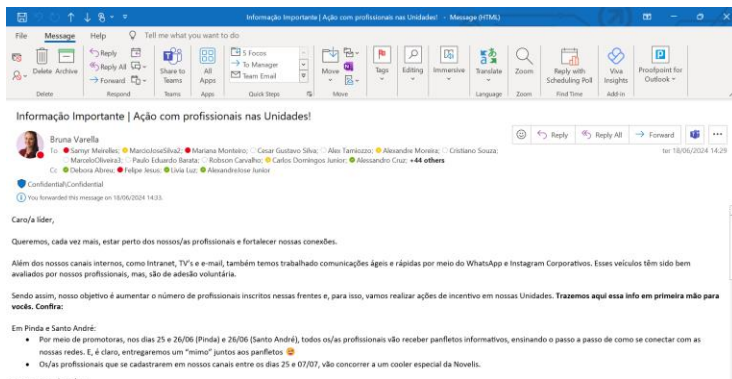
Informação Importante | Ação com profissionais nas Unidades! - Message (HTML)

File Message Help Tell me what you want to do

Delete Archive
Delete

Reply
Reply All
Forward
Respond

Share to Teams
Teams

All Apps
Apps

5 Focos
To Manager
Team Email
Quick Steps

Move
Move

Tags

Editing

Immersive

Translate
Language

Zoom
Zoom

Reply with Scheduling Poll
Find Time

Viva Insights
Add-in

Proofpoint for Outlook

Informação Importante | Ação com profissionais nas Unidades!

Bruna Varella
To Samyr Meirelles; MarcioJoseSilva2; Mariana Monteiro; Cesar Gustavo Silva; Aleo Tamiozzo; Alexandre Moreira; Cristiano Souza; MarceloOliveira3; Paulo Eduardo Barata; Robson Carvalho; Carlos Domingos Junior; Alessandro Cruz; +44 others
Cc Debora Abreu; Felipe Jesus; Livia Luz; Alexandrelose Junior

Reply Reply All Forward
ter 18/06/2024 14:29

Confidential\Confidential
You forwarded this message on 18/06/2024 14:33.

Caro/a líder,

Queremos, cada vez mais, estar perto dos nossos/as profissionais e fortalecer nossas conexões.

Além dos nossos canais internos, como Intranet, TV's e e-mail, também temos trabalhado comunicações ágeis e rápidas por meio do WhatsApp e Instagram Corporativos. Esses veículos têm sido bem avaliados por nossos profissionais, mas, são de adesão voluntária.

Sendo assim, nosso objetivo é aumentar o número de profissionais inscritos nessas frentes e, para isso, vamos realizar ações de incentivo em nossas Unidades. Trazemos aqui essa info em primeira mão para você. Confira:

Em Pinda e Santo André:
• Por meio de promotoras, nos dias 25 e 26/06 (Pinda) e 26/06 (Santo André), todos os/as profissionais vão receber panfletos informativos, ensinando o passo a passo de como se conectar com as nossas redes. E, é claro, entregaremos um "mimo" juntos aos panfletos
• Os/as profissionais que se cadastrarem em nossos canais entre os dias 25 e 07/07, vão concorrer a um cooler especial da Novelis.